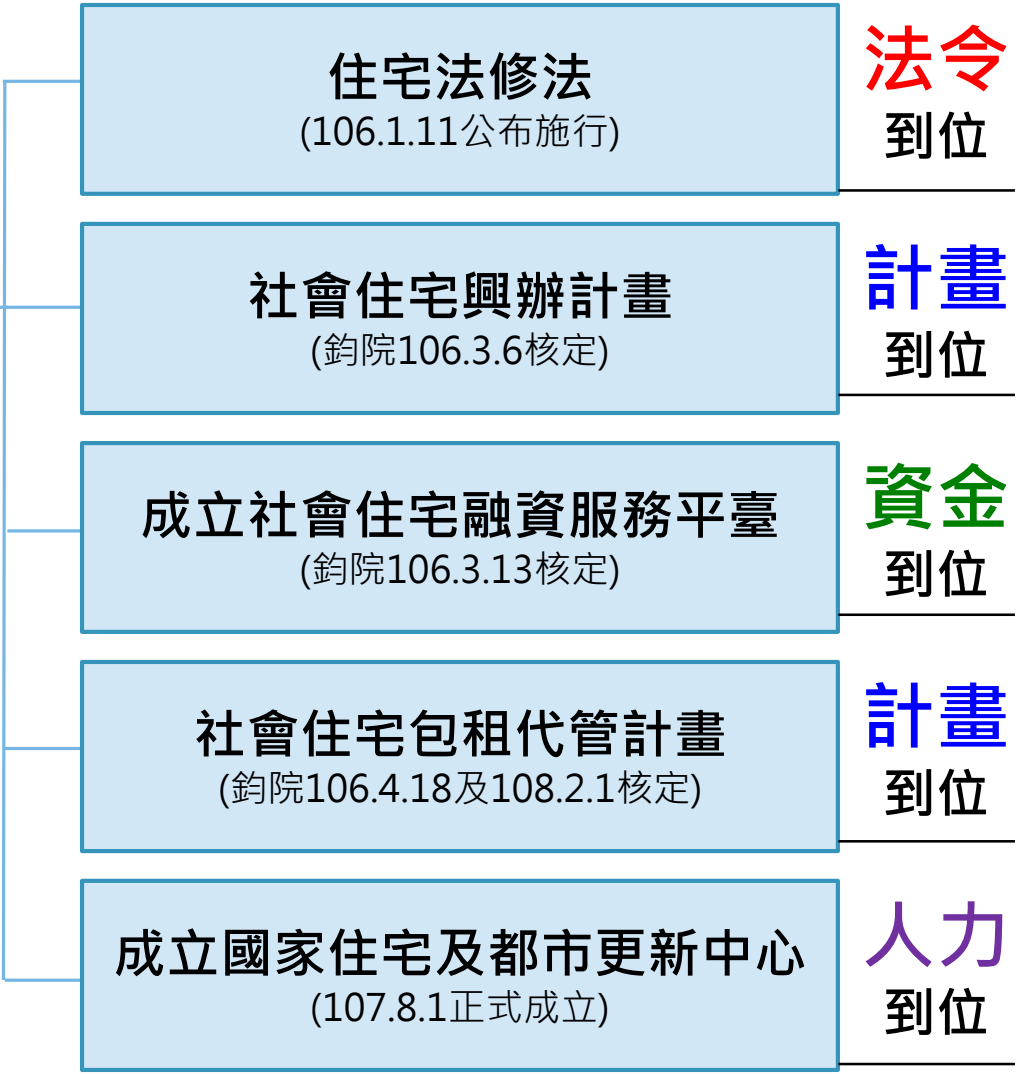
住宅法修法
(106.1.11公布施行)

法令
到位

社會住宅興辦計畫
(鈞院106.3.6核定)

計畫
到位

成立社會住宅融資服務平臺
(鈞院106.3.13核定)

資金
到位

社會住宅包租代管計畫
(鈞院106.4.18及108.2.1核定)

計畫
到位

成立國家住宅及都市更新中心
(107.8.1正式成立)

人力
到位